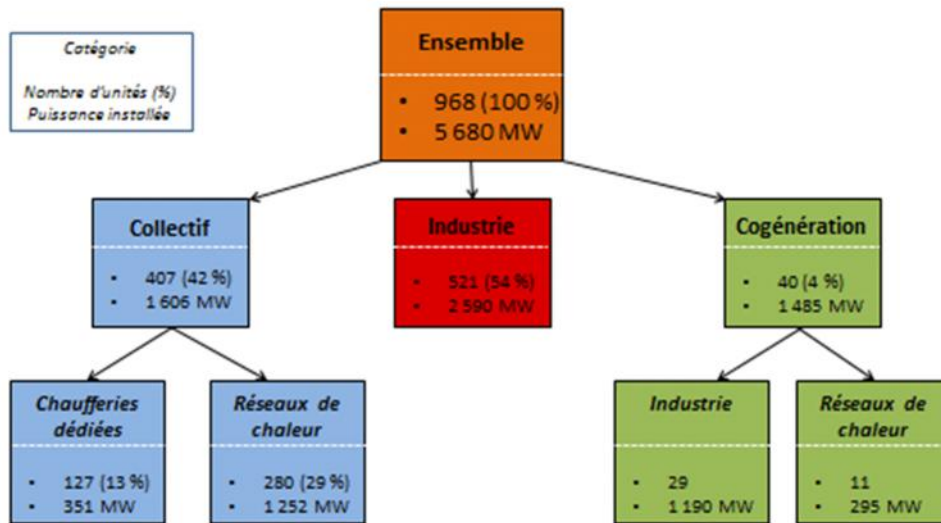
Catégorie

Nombre d'unités (%)
Puissance installée

Ensemble
• 968 (100 %)
• 5 680 MW

Collectif
• 407 (42 %)
• 1 606 MW

Industrie
• 521 (54 %)
• 2 590 MW

Cogénération
• 40 (4 %)
• 1 485 MW

Chaufferies dédiées
• 127 (13 %)
• 351 MW

Réseaux de chaleur
• 280 (29 %)
• 1 252 MW

Industrie
• 29
• 1 190 MW

Réseaux de chaleur
• 11
• 295 MW